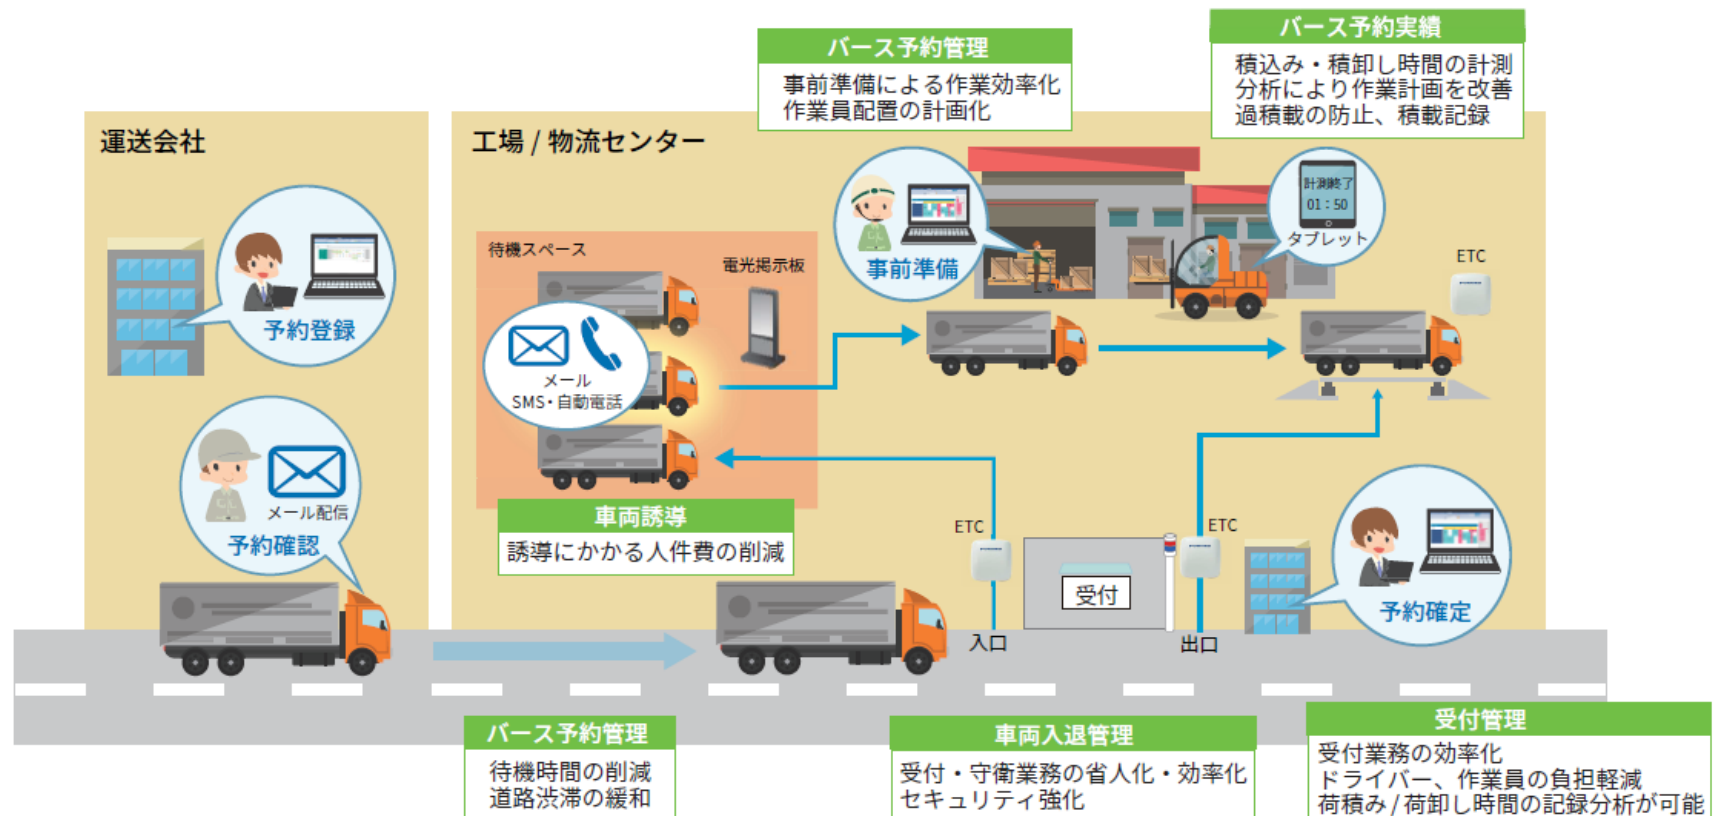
バース予約管理
事前準備による作業効率化
作業員配置の計画化

バース予約実績
積込み・積卸し時間の計測
分析により作業計画を改善
過積載の防止、積載記録

運送会社

予約登録

メール配信
予約確認

工場 / 物流センター

待機スペース

電光掲示板

メール
SMS・自動電話

事前準備

計測終了
01 : 50
タブレット

ETC

車両誘導
誘導にかかる人件費の削減

ETC

受付

ETC

入口

出口

予約確定

バース予約管理
待機時間の削減
道路渋滞の緩和

車両入退管理
受付・守衛業務の省人化・効率化
セキュリティ強化

受付管理
受付業務の効率化
ドライバー、作業員の負担軽減
荷積み / 荷卸し時間の記録分析が可能